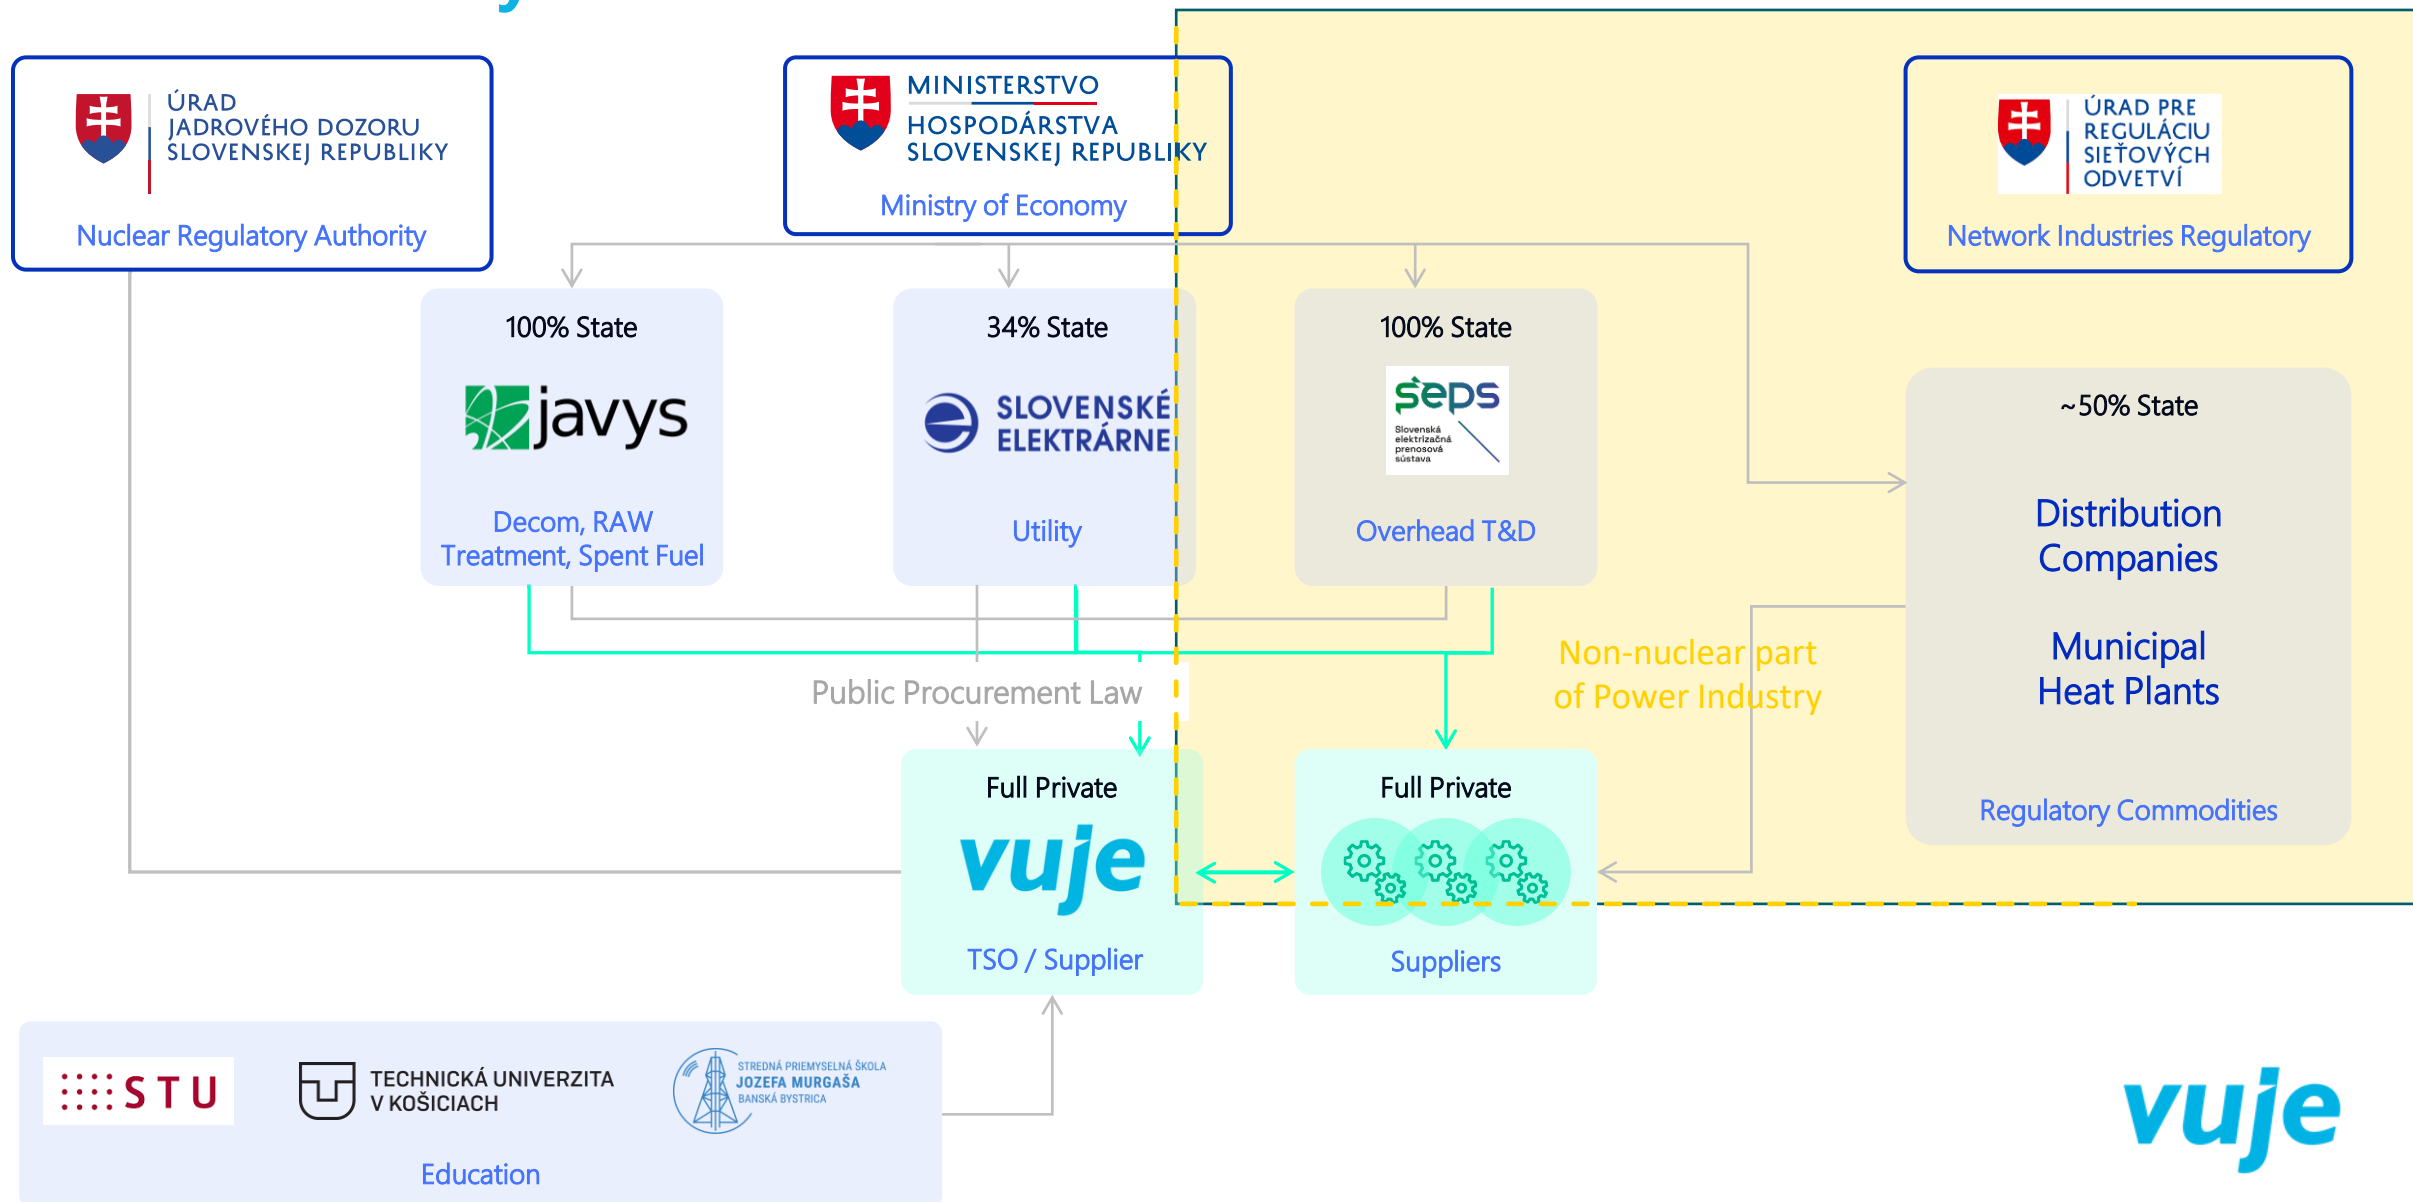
ÚRAD JADROVÉHO DOZORU SLOVENSKEJ REPUBLIKY

Nuclear Regulatory Authority

MINISTERSTVO HOSPODÁRSTVA SLOVENSKEJ REPUBLIKY

Ministry of Economy

ÚRAD PRE REGULÁCIU SIEŤOVÝCH ODVETVÍ

Network Industries Regulatory

100% State

javys

Decom, RAW Treatment, Spent Fuel

34% State

SLOVENSKÉ ELEKTRÁRNE

Utility

100% State

seps

Slovenská elektrizačná prenosová sústava

Overhead T&D

~50% State

Distribution Companies

Municipal Heat Plants

Regulatory Commodities

Non-nuclear part of Power Industry

Public Procurement Law

Full Private

vuje

TSO / Supplier

Full Private

Suppliers

STU

TECHNICKÁ UNIVERZITA V KOŠICIACH

STREDNÁ PRIEMYSELNÁ ŠKOLA JOZEFA MURGAŠA BANSKÁ BYSTRICA

Education

vuje